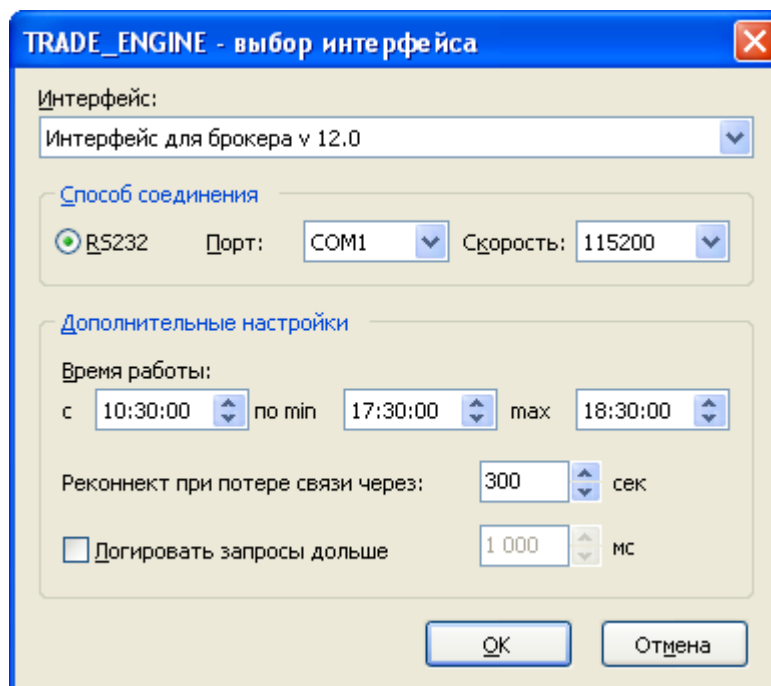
TRADE_ENGINE - выбор интерфейса

Интерфейс:

Интерфейс для брокера v 12.0

Способ соединения

RS232 Порт: COM1 Скорость: 115200

Дополнительные настройки

Время работы:

с 10:30:00 по min 17:30:00 max 18:30:00

Реконнект при потере связи через: 300 сек

Логировать запросы дольше 1 000 мс

OK Отмена